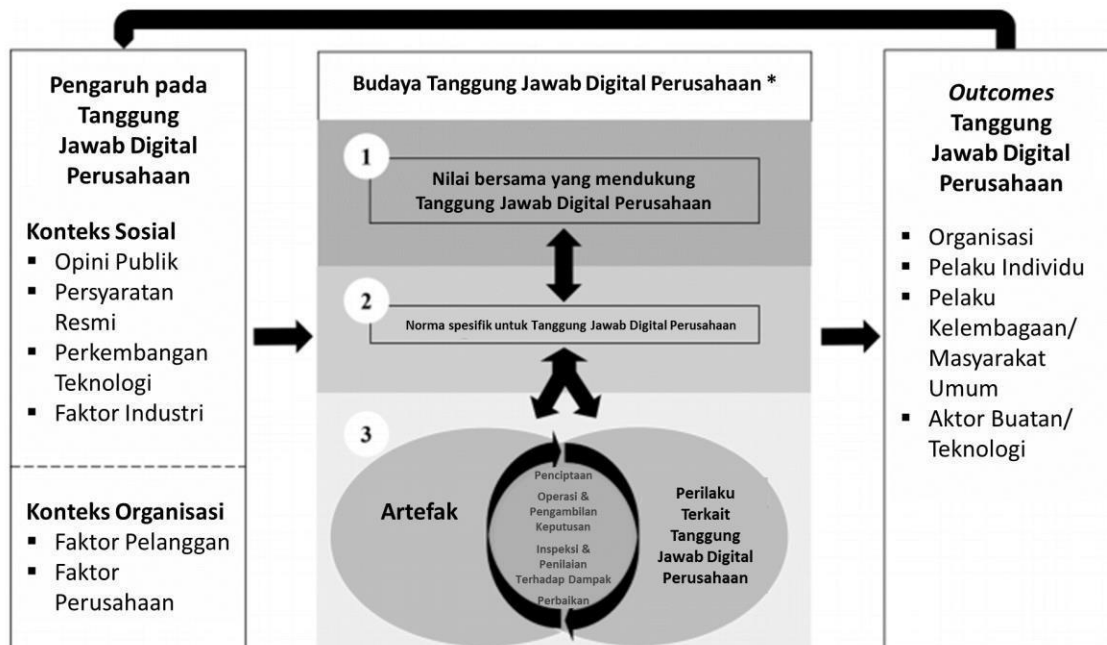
Pengaruh pada Tanggung Jawab Digital Perusahaan

Konteks Sosial
- Opini Publik
- Persyaratan Resmi
- Perkembangan Teknologi
- Faktor Industri

Konteks Organisasi
- Faktor Pelanggan
- Faktor Perusahaan

Budaya Tanggung Jawab Digital Perusahaan *

1 Nilai bersama yang mendukung Tanggung Jawab Digital Perusahaan

2 Norma spesifik untuk Tanggung Jawab Digital Perusahaan

3 Artefak

Penciptaan
Operasi & Pengambilan Keputusan
Inspeksi & Penilaian Terhadap Dampak
Perbaikan

Perilaku Terkait Tanggung Jawab Digital Perusahaan

*Outcomes* Tanggung Jawab Digital Perusahaan
- Organisasi
- Pelaku Individu
- Pelaku Kelembagaan/ Masyarakat Umum
- Aktor Buatan/ Teknologi